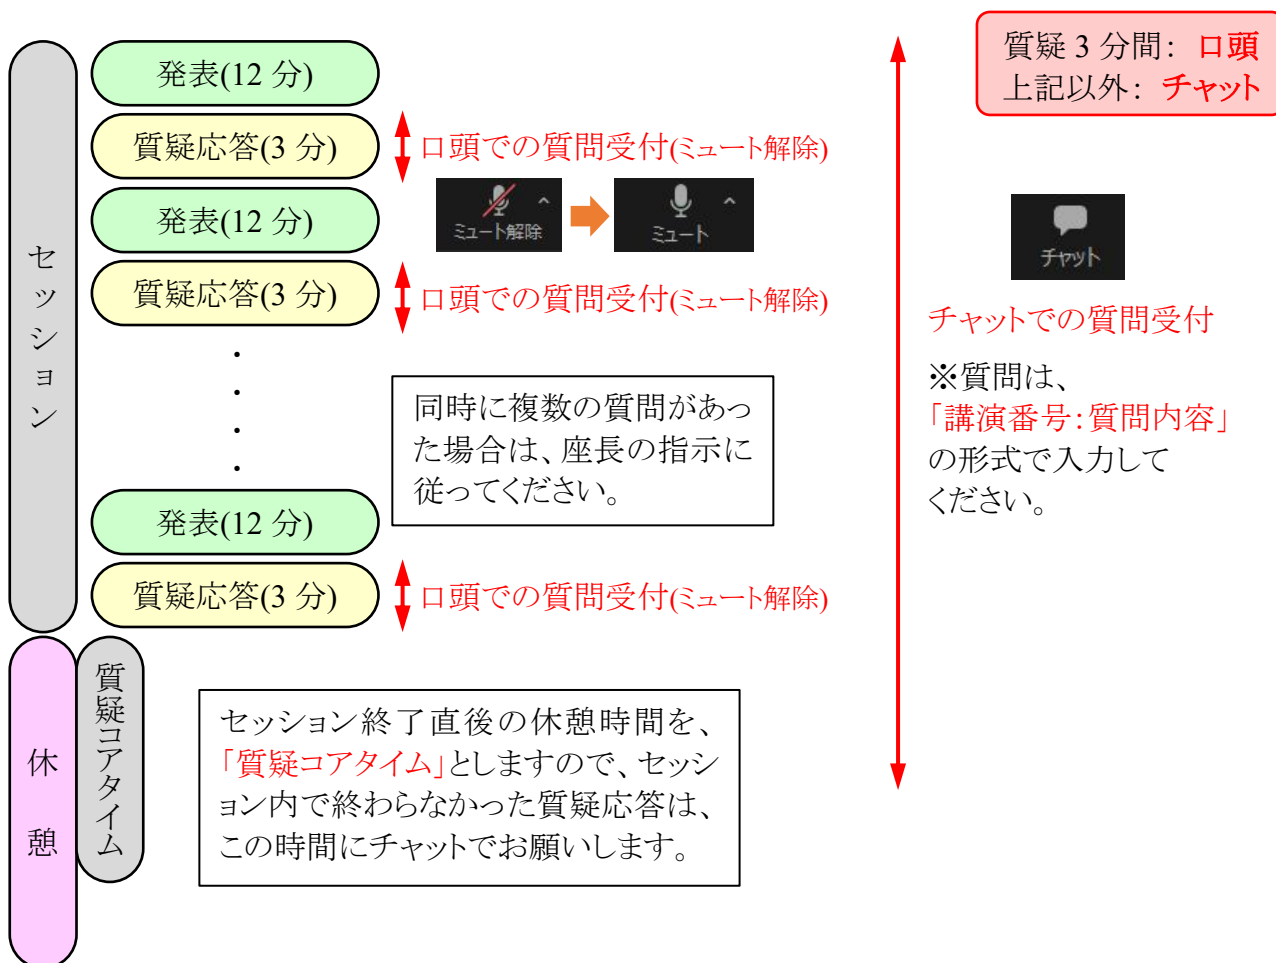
質疑 3 分間： 口頭
上記以外： チャット

セッション

発表(12 分)

質疑応答(3 分)

口頭での質問受付(ミュート解除)

ミュート解除

ミュート

発表(12 分)

質疑応答(3 分)

口頭での質問受付(ミュート解除)

・
・
・
・

同時に複数の質問があった場合は、座長の指示に従ってください。

発表(12 分)

質疑応答(3 分)

口頭での質問受付(ミュート解除)

チャット

チャットでの質問受付

※質問は、「講演番号:質問内容」の形式で入力してください。

休憩

質疑コアタイム

セッション終了直後の休憩時間を、「質疑コアタイム」としますので、セッション内で終わらなかった質疑応答は、この時間にチャットでお願いします。